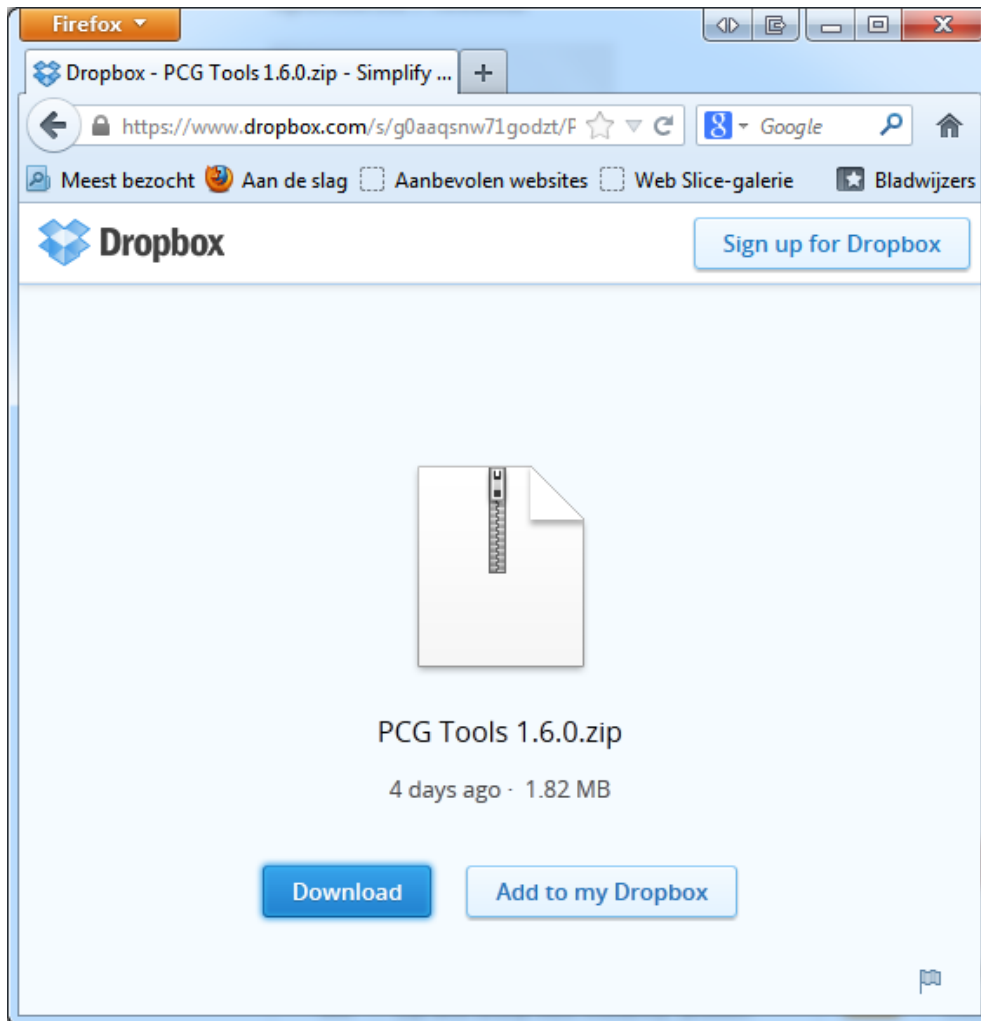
Firefox

Dropbox - PCG Tools 1.6.0.zip - Simplify ...

+

https://www.dropbox.com/s/g0aaqsnw71godzt/P

Google

Meest bezocht Aan de slag Aanbevolen websites Web Slice-galerie Bladwijzers

Dropbox

Sign up for Dropbox

PCG Tools 1.6.0.zip

4 days ago · 1.82 MB

Download

Add to my Dropbox